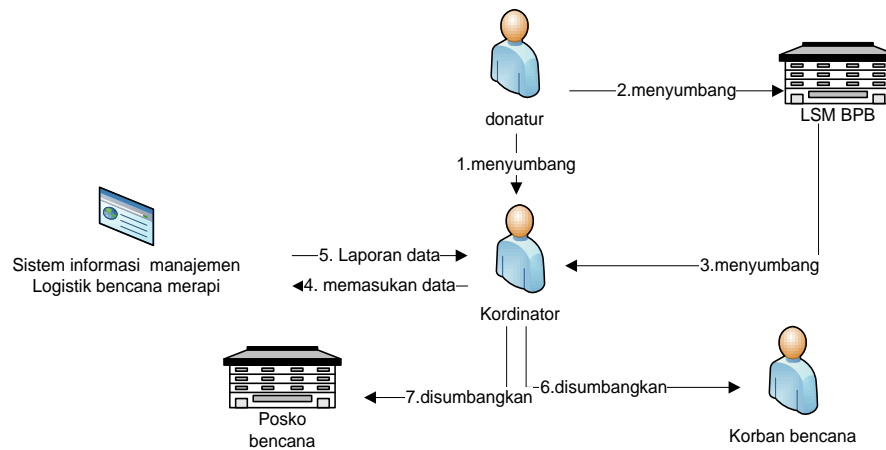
donatur

2.menyumbang

LSM BPB

1.menyumbang

Sistem informasi manajemen Logistik bencana merapi

5. Laporan data

4. memasukan data

3.menyumbang

Kordinator

Posko bencana

7.disumbangkan

6.disumbangkan

Korban bencana